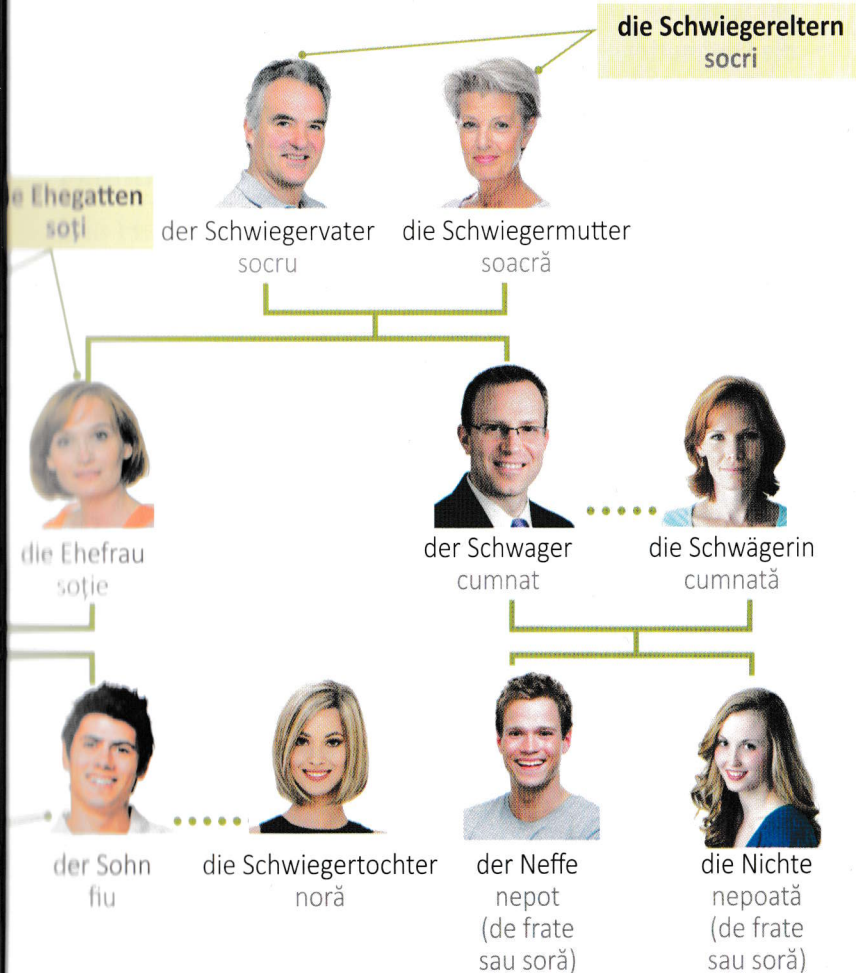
die Schwiegereltern
socri

e Ehegatten
soți

der Schwiegervater
socru

die Schwiegermutter
soacră

die Ehefrau
soție

der Schwager
cumnat

die Schwägerin
cumnată

der Sohn
fiu

die Schwiegertochter
noră

der Neffe
nepot
(de frate
sau soră)

die Nichte
nepoată
(de frate
sau soră)